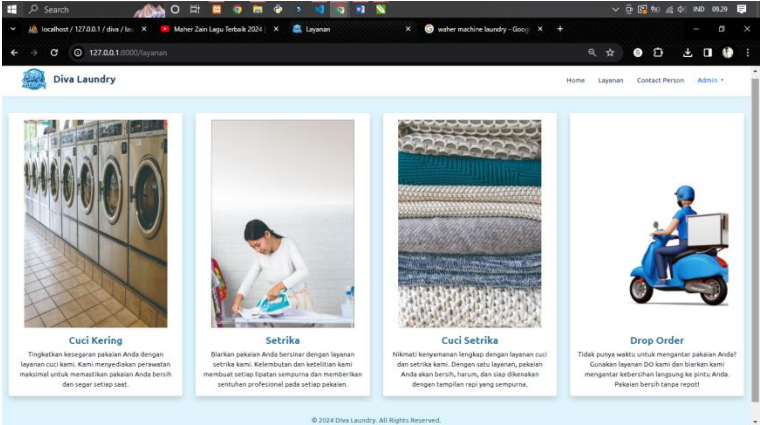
Search

IND 09.29

localhost / 127.0.0.1 / diva / la

Maher Zain Lagu Terbaik 2024

Layanan

waher machine laundry - Goog

127.0.0.1:8000/layanan

Diva Laundry

Home Layanan Contact Person Admin

Cuci Kering

Tingkatkan kesegaran pakaian Anda dengan layanan cuci kami. Kami menyediakan perawatan maksimal untuk memastikan pakaian Anda bersih dan segar setiap saat.

Setrika

Biarkan pakaian Anda bersinar dengan layanan setrika kami. Kelembutan dan ketelitian kami membuat setiap lipatan sempurna dan memberikan sentuhan profesional pada setiap pakaian.

Cuci Setrika

Nikmati kenyamanan lengkap dengan layanan cuci dan setrika kami. Dengan satu layanan, pakaian Anda akan bersih, harum, dan siap dikenakan dengan tampilan rapi yang sempurna.

Drop Order

Tidak punya waktu untuk mengantar pakaian Anda? Gunakan layanan DO kami dan biarkan kami mengantar kebersihan langsung ke pintu Anda. Pakaian bersih tanpa repot!

© 2024 Diva Laundry. All Rights Reserved.